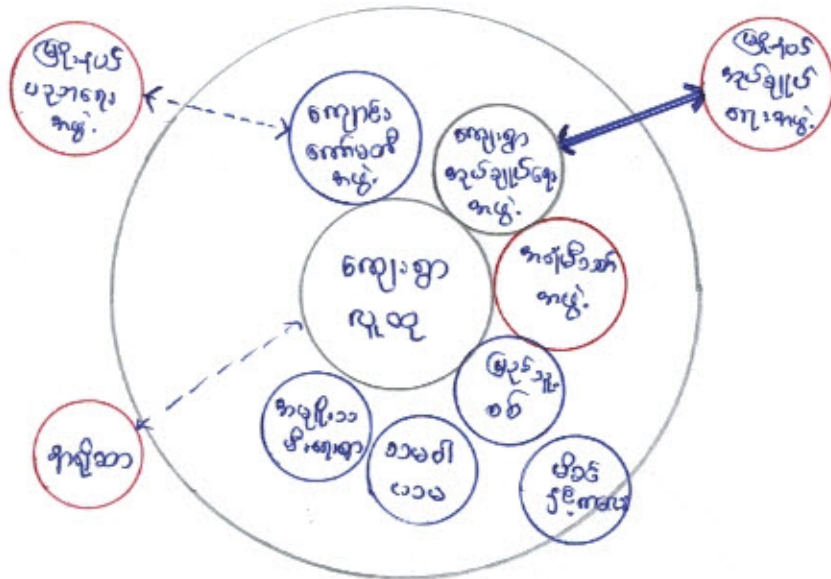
မြို့နယ် ပညာရေး ကော်မတီ

ကျောင်း ကော်မတီ ကော်မတီ

ကျေးရွာ ဒုပ်ချုပ်ရေး ကော်မတီ

မြို့နယ် ဒုပ်ချုပ်ရေး ကော်မတီ

ကျေးရွာ လူထု

ကော်မြိုဘာ ကော်မတီ

ဆေးပေးခန်း

မြန်မာ့ စစ်

ဘာသာရေး အဖွဲ့အစည်း

ဘုန်းကြီး ကျောင်း

မိခင် နှင့်ကလေး

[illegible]